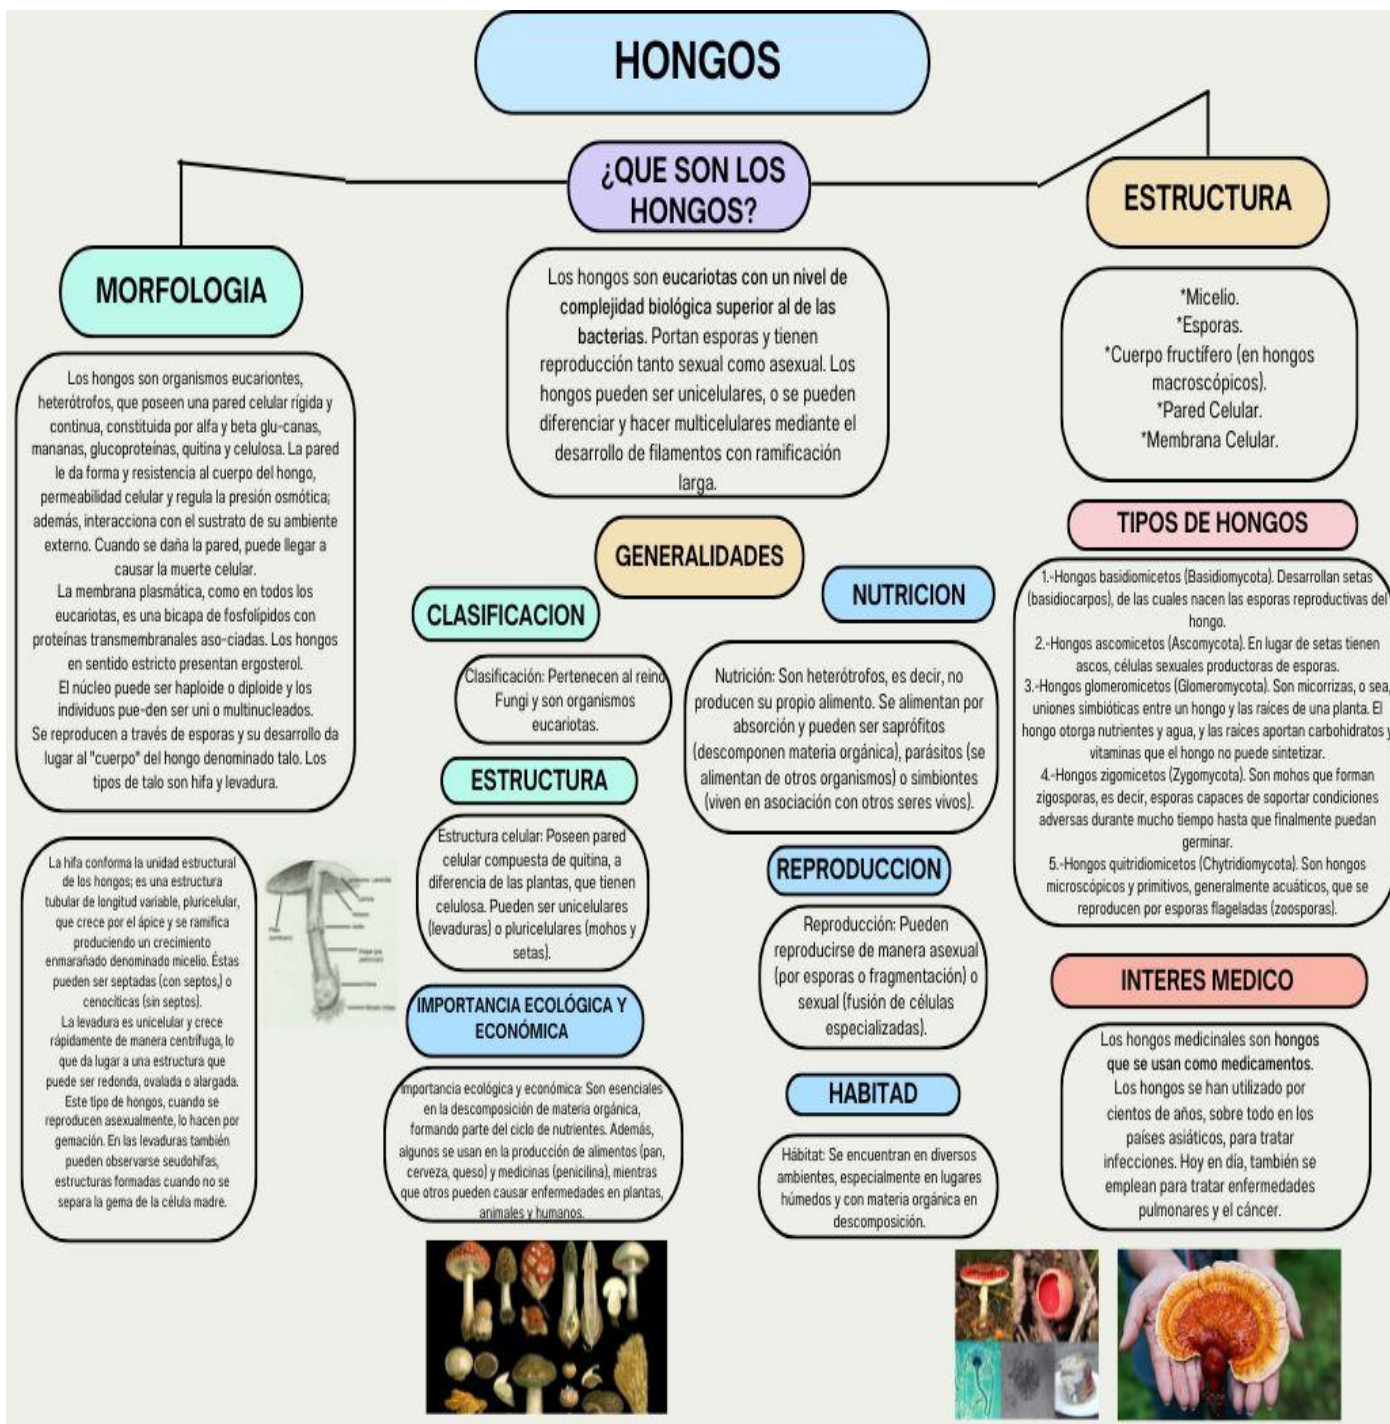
HONGOS

¿QUE SON LOS HONGOS?

Los hongos son eucariotas con un nivel de complejidad biológica superior al de las bacterias. Portan esporas y tienen reproducción tanto sexual como asexual. Los hongos pueden ser unicelulares, o se pueden diferenciar y hacer multicelulares mediante el desarrollo de filamentos con ramificación larga.

MORFOLOGIA

Los hongos son organismos eucariontes, heterótrofos, que poseen una pared celular rígida y continua, constituida por alfa y beta glu-canas, mananas, glucoproteínas, quitina y celulosa. La pared le da forma y resistencia al cuerpo del hongo, permeabilidad celular y regula la presión osmótica; además, interacciona con el sustrato de su ambiente externo. Cuando se daña la pared, puede llegar a causar la muerte celular.
La membrana plasmática, como en todos los eucariotas, es una bicapa de fosfolípidos con proteínas transmembranales aso-ciadas. Los hongos en sentido estricto presentan ergosterol.
El núcleo puede ser haploide o diploide y los individuos pue-den ser uni o multinucleados.
Se reproducen a través de esporas y su desarrollo da lugar al "cuerpo" del hongo denominado talo. Los tipos de talo son hifa y levadura.

La hifa conforma la unidad estructural de los hongos; es una estructura tubular de longitud variable, pluricelular, que crece por el ápice y se ramifica produciendo un crecimiento enmarañado denominado micelio. Éstas pueden ser septadas (con septos), o cenocíticas (sin septos).
La levadura es unicelular y crece rápidamente de manera centrífuga, lo que da lugar a una estructura que puede ser redonda, ovalada o alargada. Este tipo de hongos, cuando se reproducen asexualmente, lo hacen por gemación. En las levaduras también pueden observarse seudohifas, estructuras formadas cuando no se separa la gema de la célula madre.

ESTRUCTURA

*Micelio.
*Esporas.
*Cuerpo fructífero (en hongos macroscópicos).
*Pared Celular.
*Membrana Celular.

GENERALIDADES

CLASIFICACION

Clasificación: Pertenecen al reino Fungi y son organismos eucariotas.

ESTRUCTURA

Estructura celular: Poseen pared celular compuesta de quitina, a diferencia de las plantas, que tienen celulosa. Pueden ser unicelulares (levaduras) o pluricelulares (mohos y setas).

IMPORTANCIA ECOLÓGICA Y ECONÓMICA

Importancia ecológica y económica: Son esenciales en la descomposición de materia orgánica, formando parte del ciclo de nutrientes. Además, algunos se usan en la producción de alimentos (pan, cerveza, queso) y medicinas (penicilina), mientras que otros pueden causar enfermedades en plantas, animales y humanos.

NUTRICION

Nutrición: Son heterótrofos, es decir, no producen su propio alimento. Se alimentan por absorción y pueden ser saprófitos (descomponen materia orgánica), parásitos (se alimentan de otros organismos) o simbiontes (viven en asociación con otros seres vivos).

REPRODUCCION

Reproducción: Pueden reproducirse de manera asexual (por esporas o fragmentación) o sexual (fusión de células especializadas).

HABITAD

Hábitat: Se encuentran en diversos ambientes, especialmente en lugares húmedos y con materia orgánica en descomposición.

TIPOS DE HONGOS

1.-Hongos basidiomicetos (Basidiomycota). Desarrollan setas (basidiocarpos), de las cuales nacen las esporas reproductivas del hongo.
2.-Hongos ascomicetos (Ascomycota). En lugar de setas tienen ascos, células sexuales productoras de esporas.
3.-Hongos glomeromicetos (Glomeromycota). Son micorrizas, o sea, uniones simbióticas entre un hongo y las raíces de una planta. El hongo otorga nutrientes y agua, y las raíces aportan carbohidratos y vitaminas que el hongo no puede sintetizar.
4.-Hongos zigomicetos (Zygomycota). Son mohos que forman zigosporas, es decir, esporas capaces de soportar condiciones adversas durante mucho tiempo hasta que finalmente puedan germinar.
5.-Hongos quitridiomicetos (Chytridiomycota). Son hongos microscópicos y primitivos, generalmente acuáticos, que se reproducen por esporas flageladas (zoosporas).

INTERES MEDICO

Los hongos medicinales son hongos que se usan como medicamentos. Los hongos se han utilizado por cientos de años, sobre todo en los países asiáticos, para tratar infecciones. Hoy en día, también se emplean para tratar enfermedades pulmonares y el cáncer.